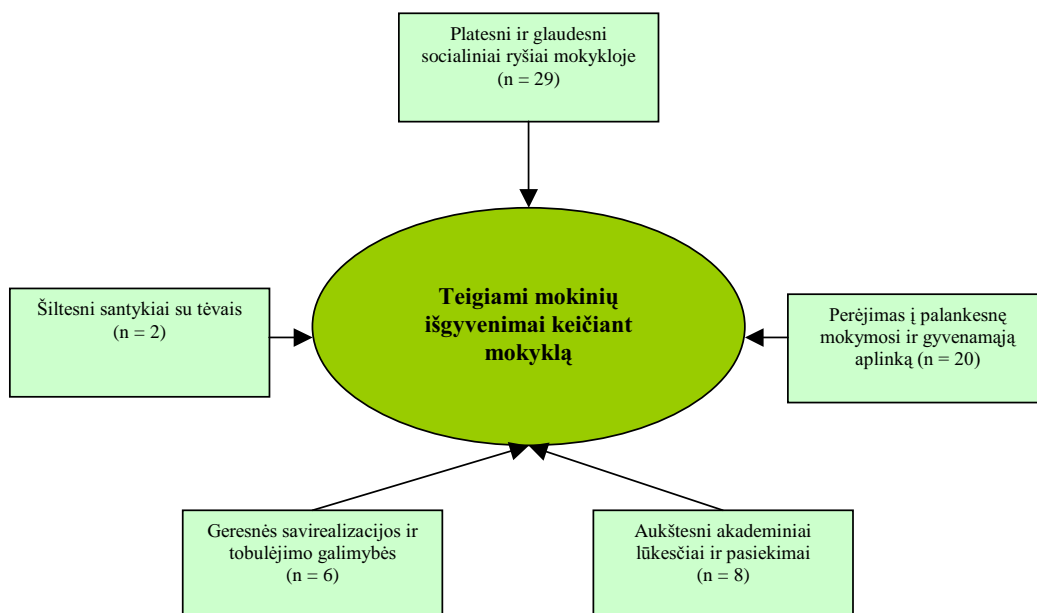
Platesni ir glaudesni socialiniai ryšiai mokykloje (n = 29)

Šiltesni santykiai su tėvais (n = 2)

Teigiami mokinių išgyvenimai keičiant mokyklą

Perėjimas į palankesnę mokymosi ir gyvenamąją aplinką (n = 20)

Geresnės savirealizacijos ir tobulėjimo galimybės (n = 6)

Aukštesni akademiniai lūkesčiai ir pasiekimai (n = 8)